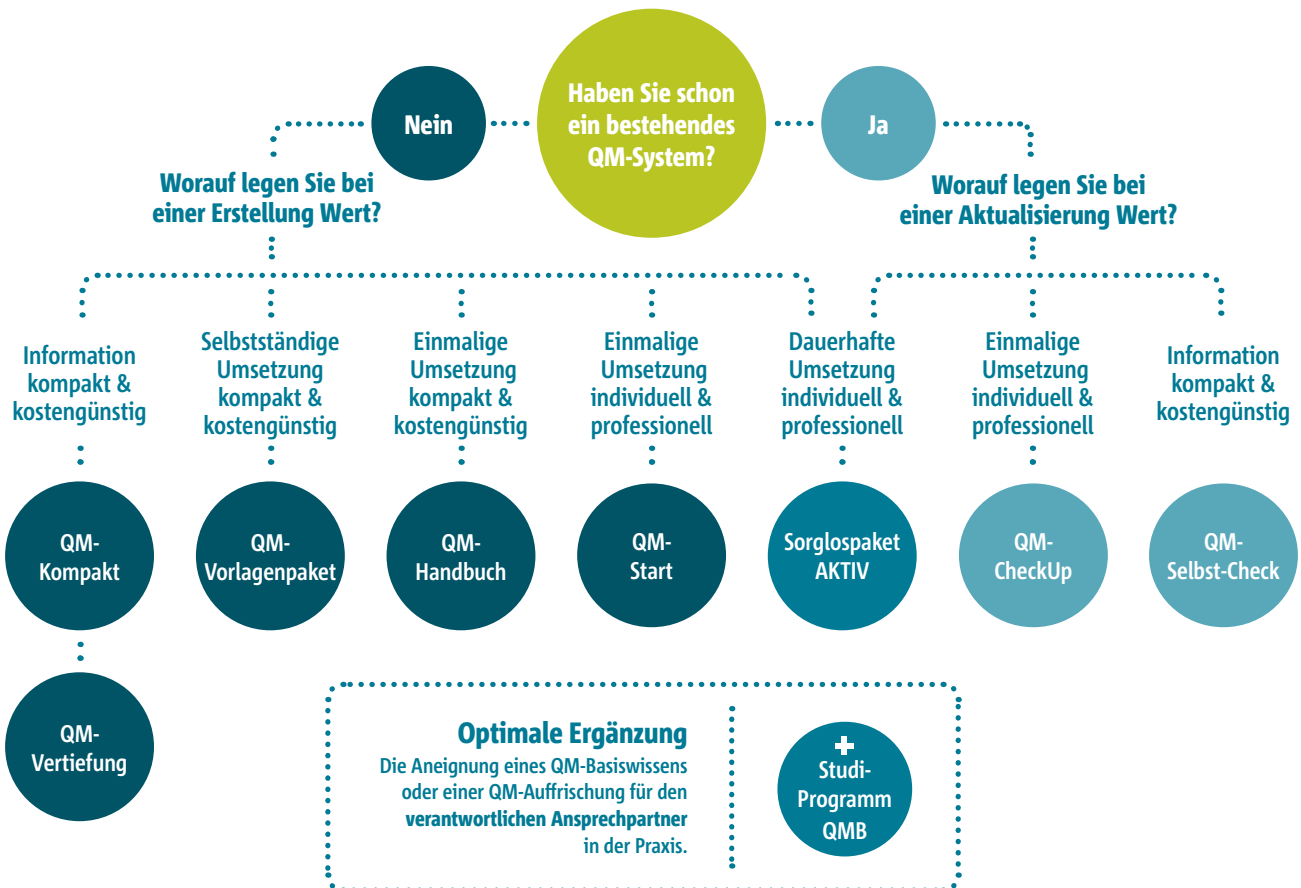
Nein

Haben Sie schon ein bestehendes QM-System?

Ja

Worauf legen Sie bei einer Erstellung Wert?

Worauf legen Sie bei einer Aktualisierung Wert?

Information kompakt & kostengünstig

Selbstständige Umsetzung kompakt & kostengünstig

Einmalige Umsetzung kompakt & kostengünstig

Einmalige Umsetzung individuell & professionell

Dauerhafte Umsetzung individuell & professionell

Einmalige Umsetzung individuell & professionell

Information kompakt & kostengünstig

QM-Kompakt

QM-Vorlagenpaket

QM-Handbuch

QM-Start

Sorglospaket AKTIV

QM-CheckUp

QM-Selbst-Check

QM-Vertiefung

Optimale Ergänzung

Die Aneignung eines QM-Basiswissens oder einer QM-Auffrischung für den verantwortlichen Ansprechpartner in der Praxis.

+ Studi-Programm QMB